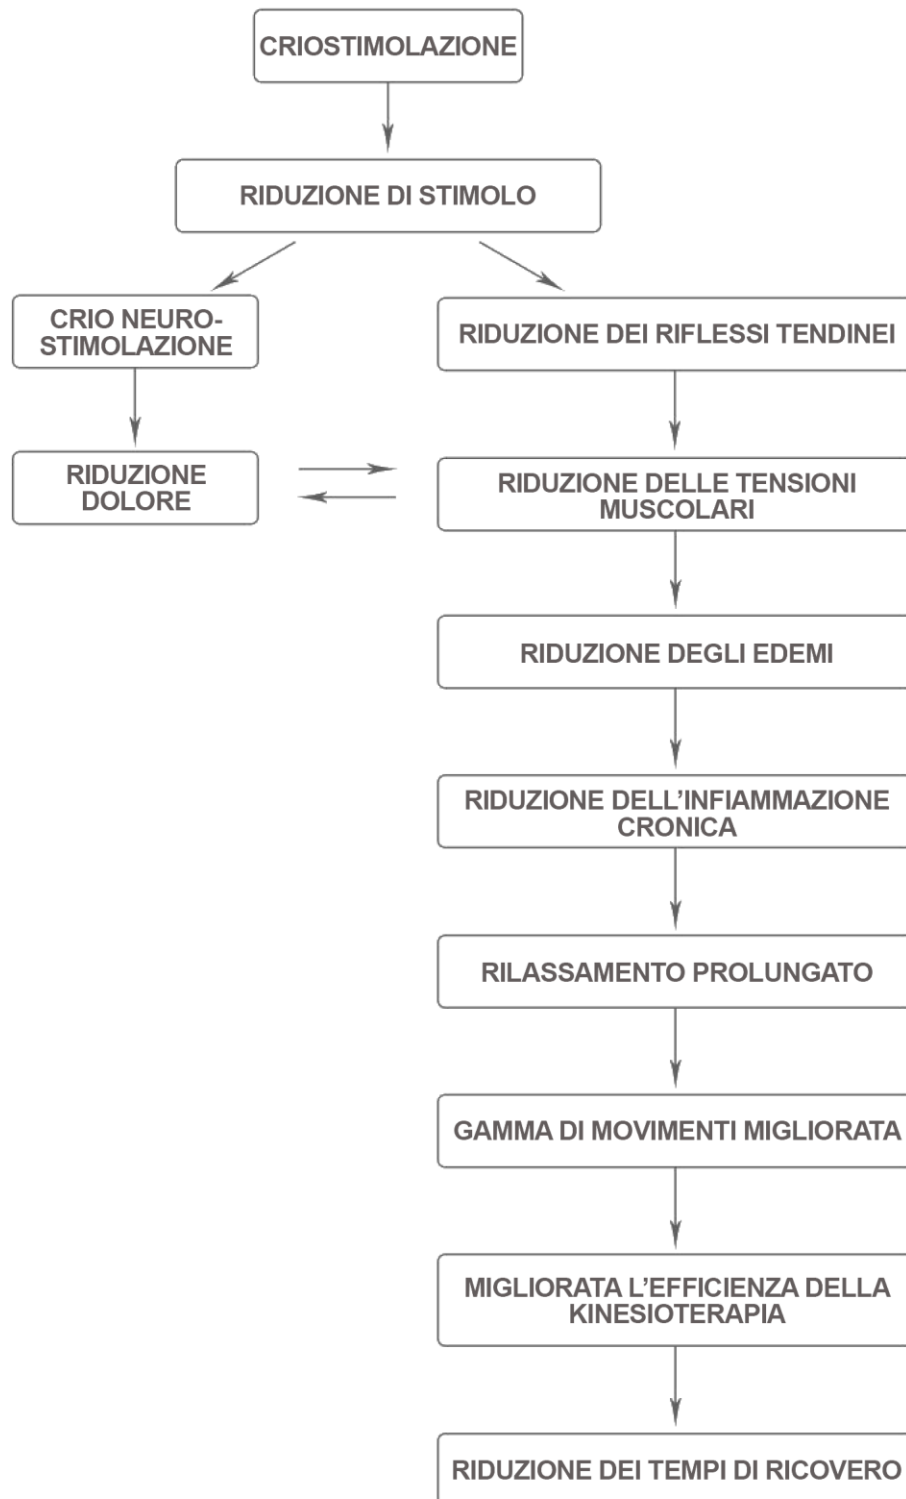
CRIOSTIMOLAZIONE

RIDUZIONE DI STIMOLO

CRIO NEURO-STIMOLAZIONE

RIDUZIONE DOLORE

RIDUZIONE DEI RIFLESSI TENDINEI

RIDUZIONE DELLE TENSIONI MUSCOLARI

RIDUZIONE DEGLI EDEMI

RIDUZIONE DELL'INFIAMMAZIONE CRONICA

RILASSAMENTO PROLUNGATO

GAMMA DI MOVIMENTI MIGLIORATA

MIGLIORATA L'EFFICIENZA DELLA KINESIOTERAPIA

RIDUZIONE DEI TEMPI DI RICOVERO